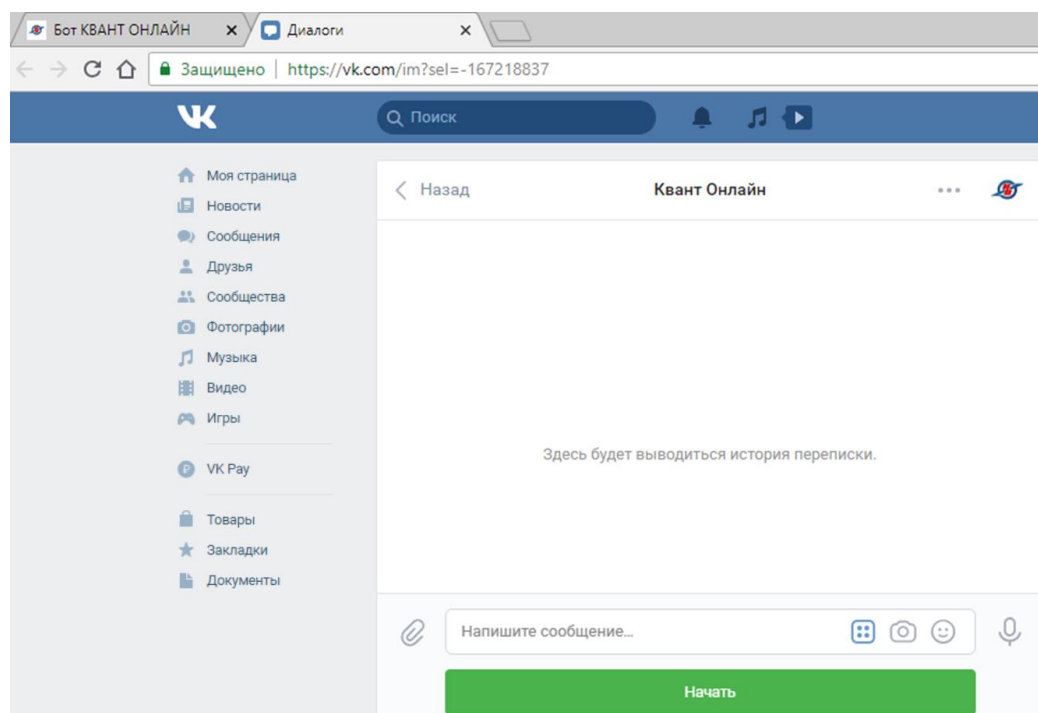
Бот КВАНТ ОНЛАЙН ×
Диалоги ×

Защищено | https://vk.com/im?sel=-167218837

VK
Поиск

Моя страница
Новости
Сообщения
Друзья
Сообщества
Фотографии
Музыка
Видео
Игры

VK Pay

Товары
Закладки
Документы

Назад
Квант Онлайн

Здесь будет выводиться история переписки.

Напишите сообщение...

Начать